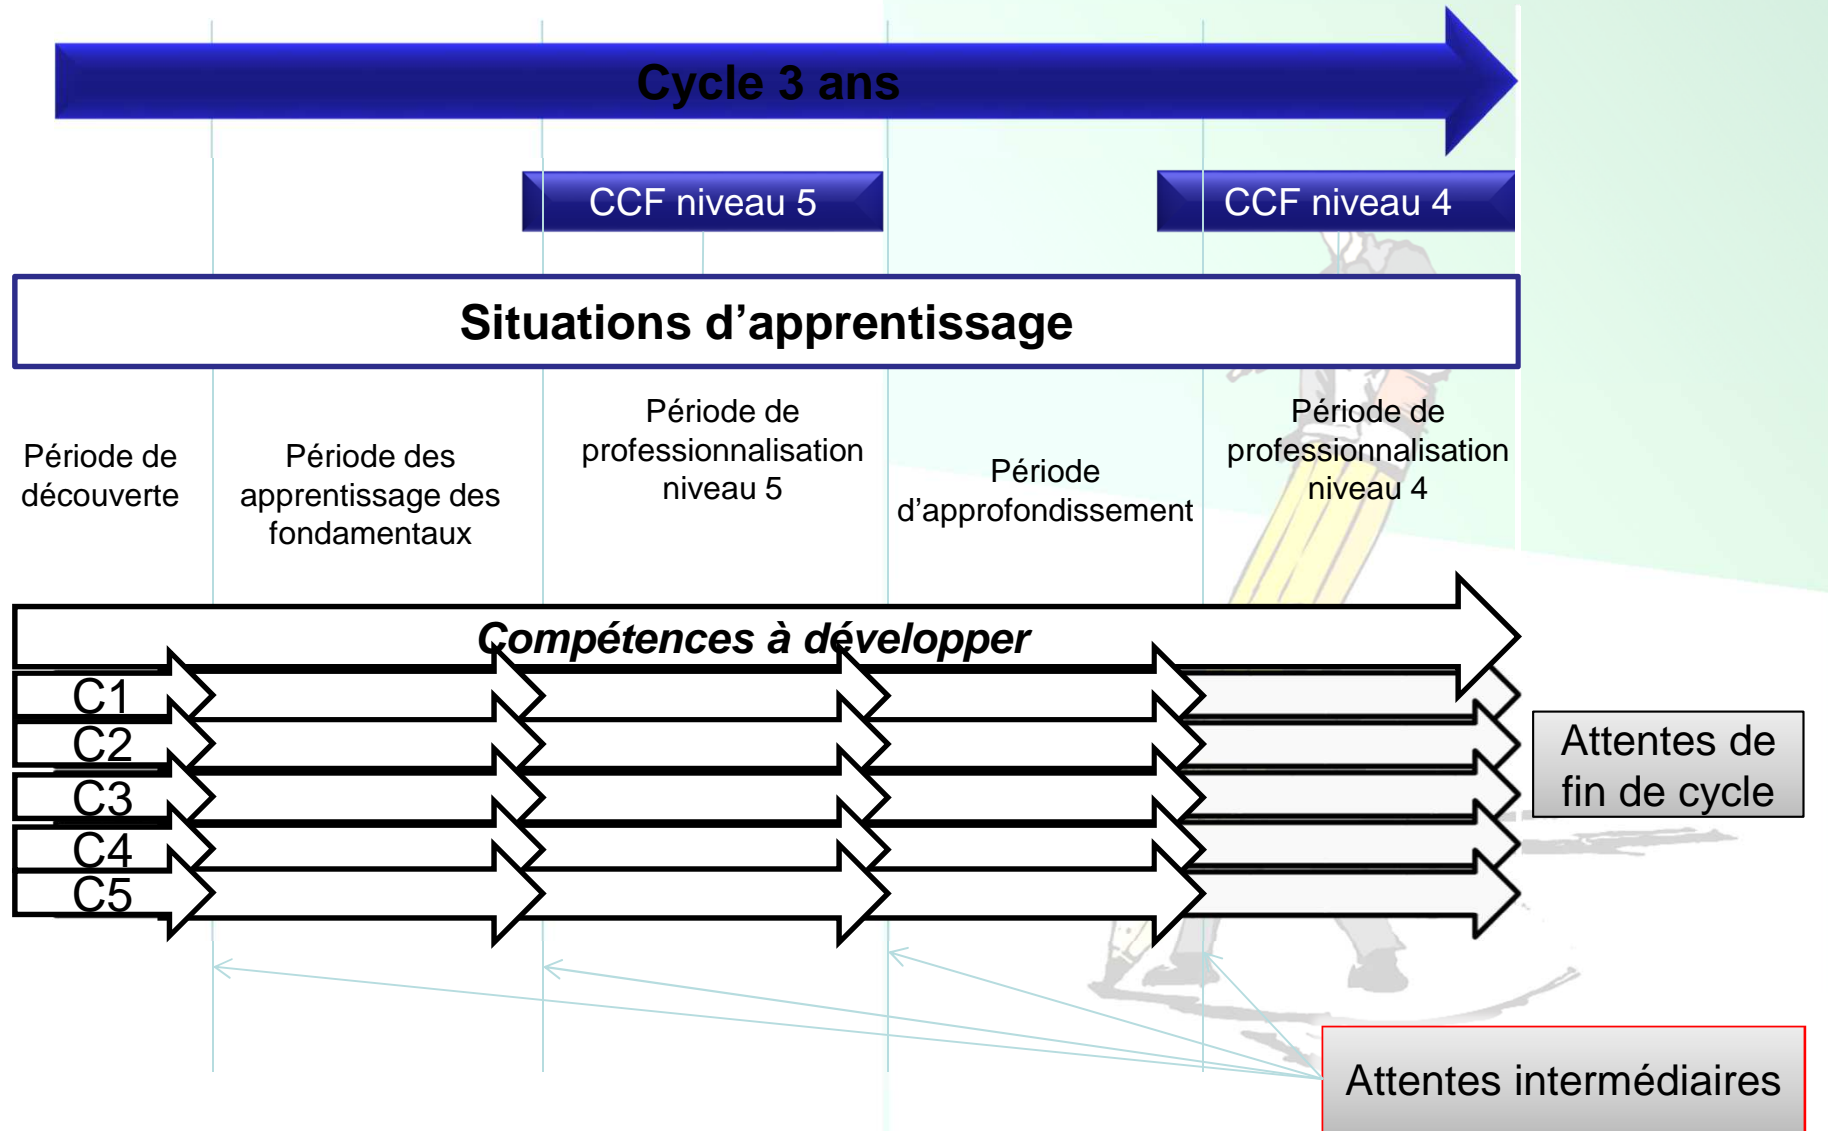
Cycle 3 ans

CCF niveau 5

CCF niveau 4

Situations d’apprentissage

Période de découverte

Période des apprentissage des fondamentaux

Période de professionnalisation niveau 5

Période d’approfondissement

Période de professionnalisation niveau 4

Compétences à développer

C1

C2

C3

C4

C5

Attentes de fin de cycle

Attentes intermédiaires